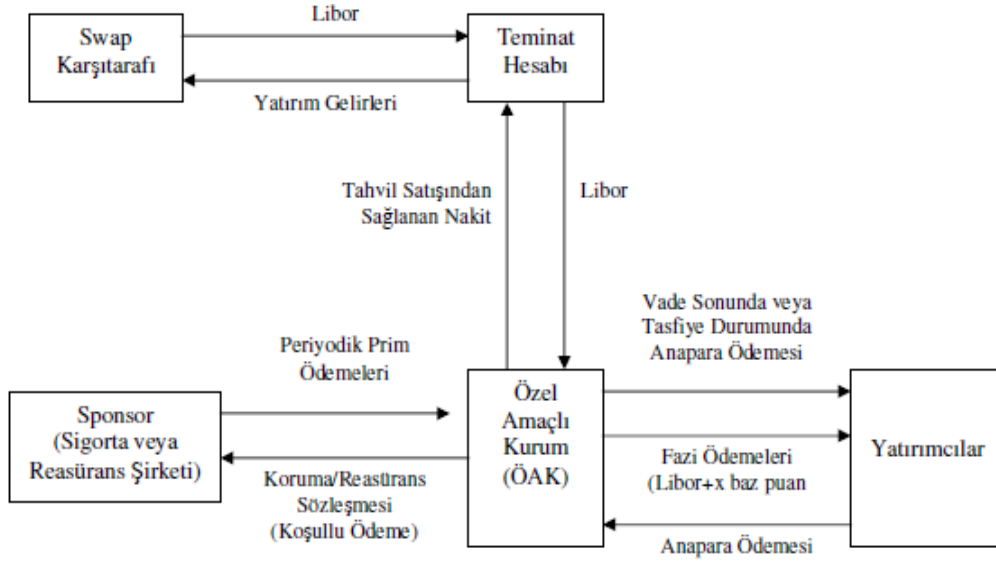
Swap Karşıtarafı

Libor

Teminat Hesabı

Yatırım Gelirleri

Tahvil Satışından Sağlanan Nakit

Libor

Vade Sonunda veya Tasfiye Durumunda Anapara Ödemesi

Periyodik Prim Ödemeleri

Sponsor (Sigorta veya Reasürans Şirketi)

Özel Amaçlı Kurum (ÖAK)

Yatırımcılar

Koruma/Reasürans Sözleşmesi (Koşullu Ödeme)

Fazi Ödemeleri (Libor+x baz puan

Anapara Ödemesi